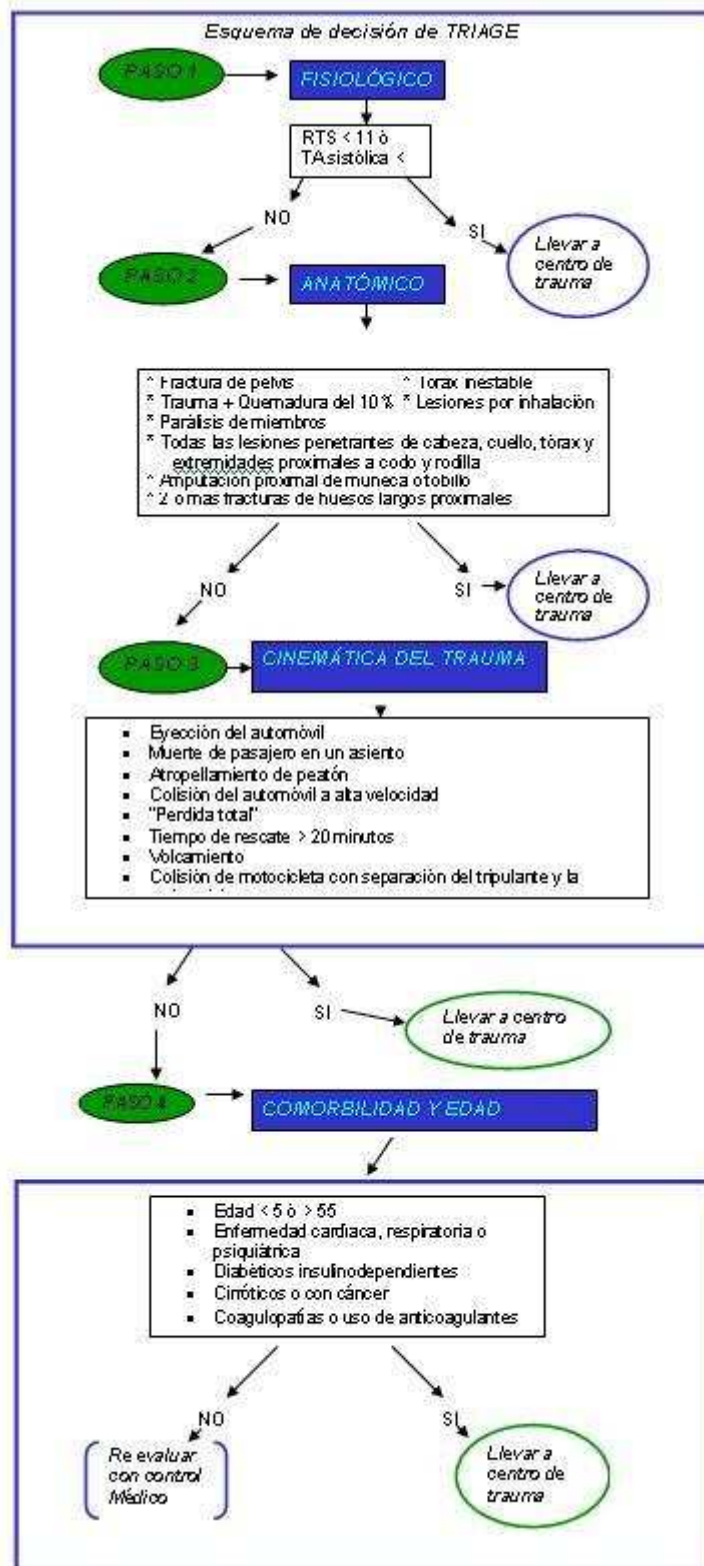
Esquema de decisión de TRIAGE

PASO 1

FISIOLÓGICO

RTS < 11 ò TAsistólica <

NO

SI

Llevar a centro de trauma

PASO 2

ANATÓMICO

* Fractura de pelvis
* Tórax inestable
* Trauma + Quemadura del 10 %
* Lesiones por inhalación
* Parálisis de miembros
* Todas las lesiones penetrantes de cabeza, cuello, tórax y extremidades proximales a codo y rodilla
* Amputación proximal de muñeca o tobillo
* 2 o más fracturas de huesos largos proximales

NO

SI

Llevar a centro de trauma

PASO 3

CINEMÁTICA DEL TRAUMA

- Eyección del automóvil
- Muerte de pasajero en un asiento
- Atropellamiento de peatón
- Colisión del automóvil a alta velocidad
- "Perdida total"
- Tiempo de rescate > 20 minutos
- Volcamiento
- Colisión de motocicleta con separación del tripulante y la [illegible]

NO

SI

Llevar a centro de trauma

PASO 4

COMORBILIDAD Y EDAD

- Edad < 5 ò > 55
- Enfermedad cardiaca, respiratoria o psiquiátrica
- Diabéticos insulinodependientes
- Cirróticos o con cáncer
- Coagulopatías o uso de anticoagulantes

NO

SI

Re evaluar con control Médico

Llevar a centro de trauma